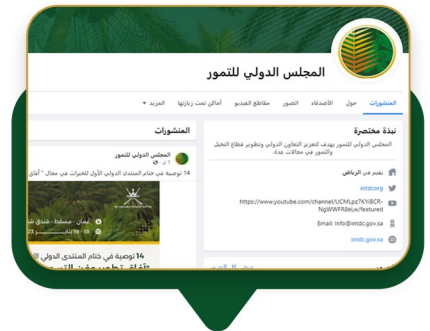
المجلس الدولي للتمور

المنشورات حول الأصدقاء الصور مقاطع الفيديو أماكن تمت زيارتها المزيد ▾

نبذة مختصرة

المجلس الدولي للتمور يهدف لتعزيز التعاون الدولي وتطوير قطاع النخيل والتمور في مجالات عدة.

يقيم في الرياض

intdc.org

https://www.youtube.com/channel/UCMLpz7KYiBCR-NgWWFR8eLw/featured

Email: info@intdc.gov.sa

intdc.gov.sa

المنشورات

المجلس الدولي للتمور

14 توصية في ختام المنتدى الدولي الأول للخبرات في مجال " آفاق

عُمان - مسقط - فندق شـ

14 توصية في ختام المنتدى الدولي

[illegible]